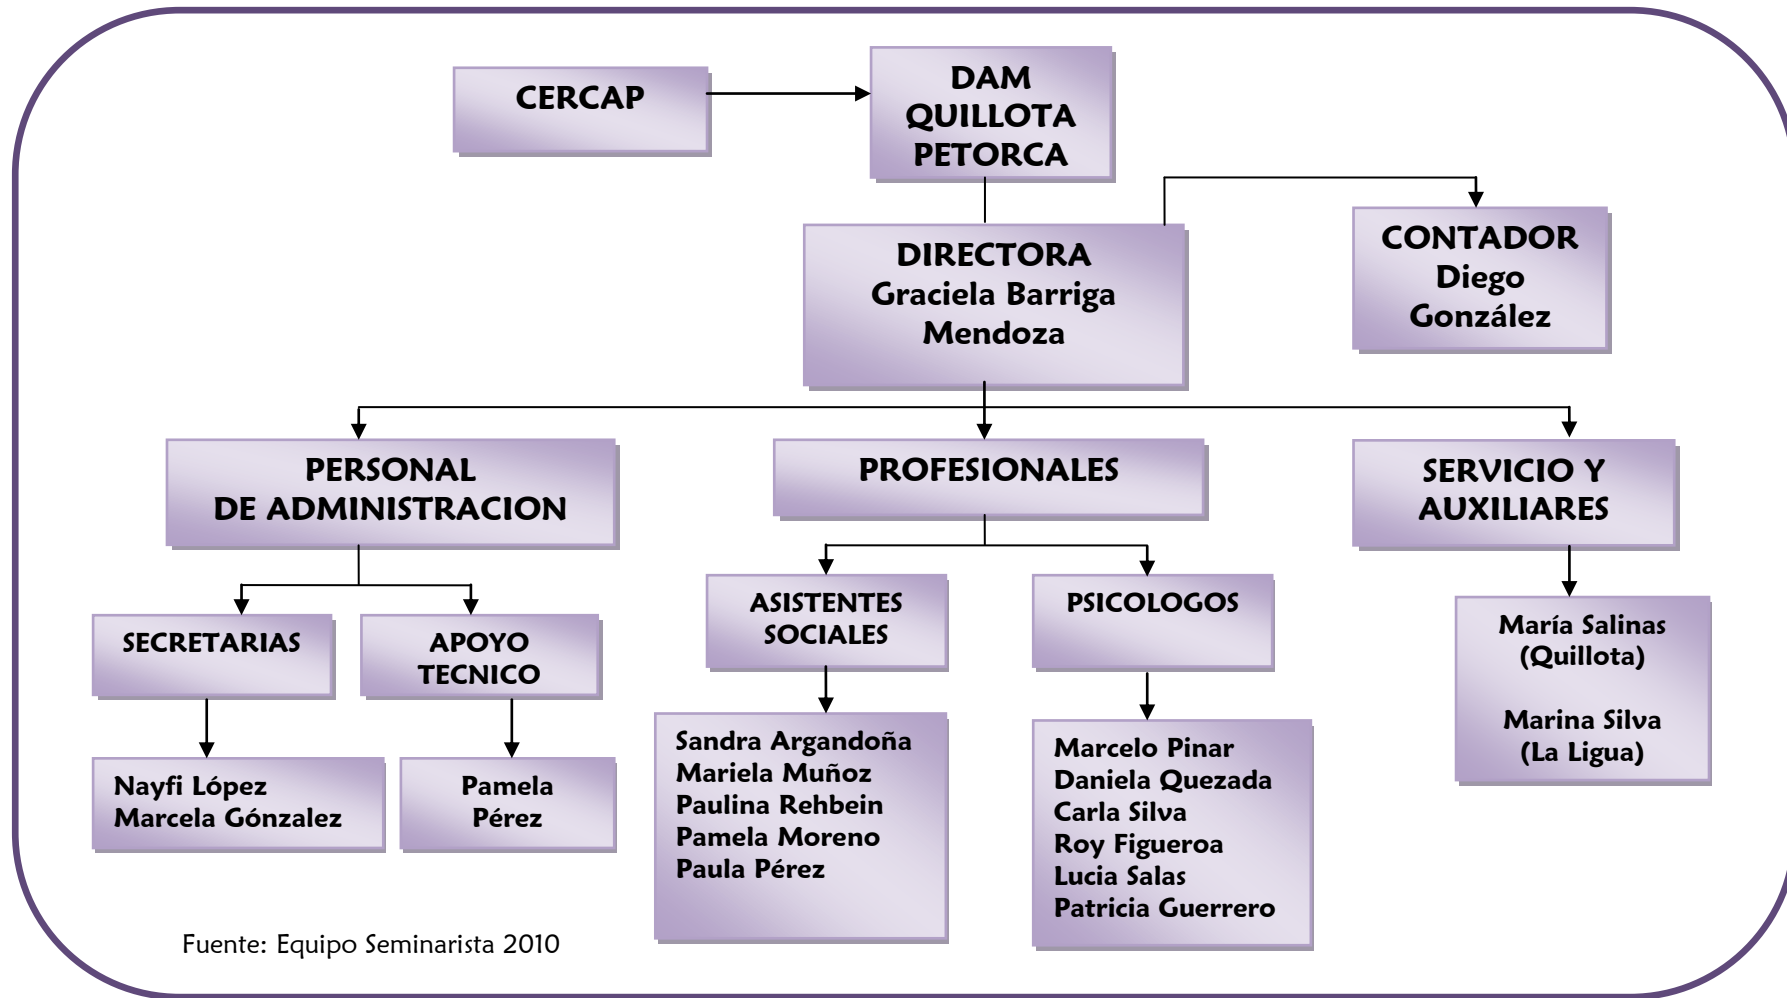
CERCAP

DAM
QUILLOTA
PETORCA

DIRECTORA
Graciela Barriga
Mendoza

CONTADOR
Diego
González

PERSONAL
DE ADMINISTRACION

PROFESIONALES

SERVICIO Y
AUXILIARES

SECRETARIAS

APOYO
TECNICO

ASISTENTES
SOCIALES

PSICOLOGOS

María Salinas
(Quillota)

Marina Silva
(La Ligua)

Nayfi López
Marcela Gónzalez

Pamela
Pérez

Sandra Argandoña
Mariela Muñoz
Paulina Rehbein
Pamela Moreno
Paula Pérez

Marcelo Pinar
Daniela Quezada
Carla Silva
Roy Figueroa
Lucia Salas
Patricia Guerrero

Fuente: Equipo Seminarista 2010